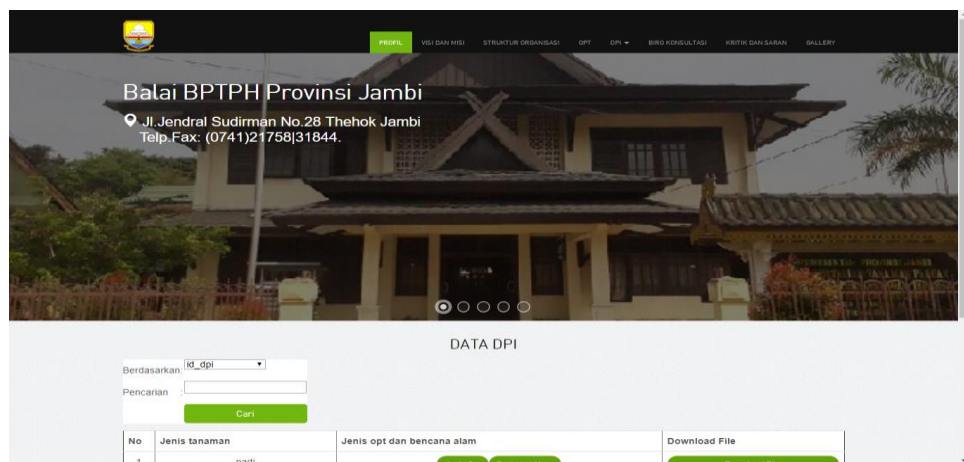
PROFIL VISI DAN MISI STRUKTUR ORGANISASI OPT DPI ▾ BIRO KONSULTASI KRITIK DAN SARAN GALLERY

Balai BPTPH Provinsi Jambi

Jl.Jendral Sudirman No.28 Thehok Jambi
Telp.Fax: (0741)21758|31844.

DATA DPI

Berdasarkan: id_dpi ▾

Pencarian :

Cari

| No | Jenis tanaman | Jenis opt dan bencana alam | Download File |
|---|---|---|---|
| 1 | padi | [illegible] | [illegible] |